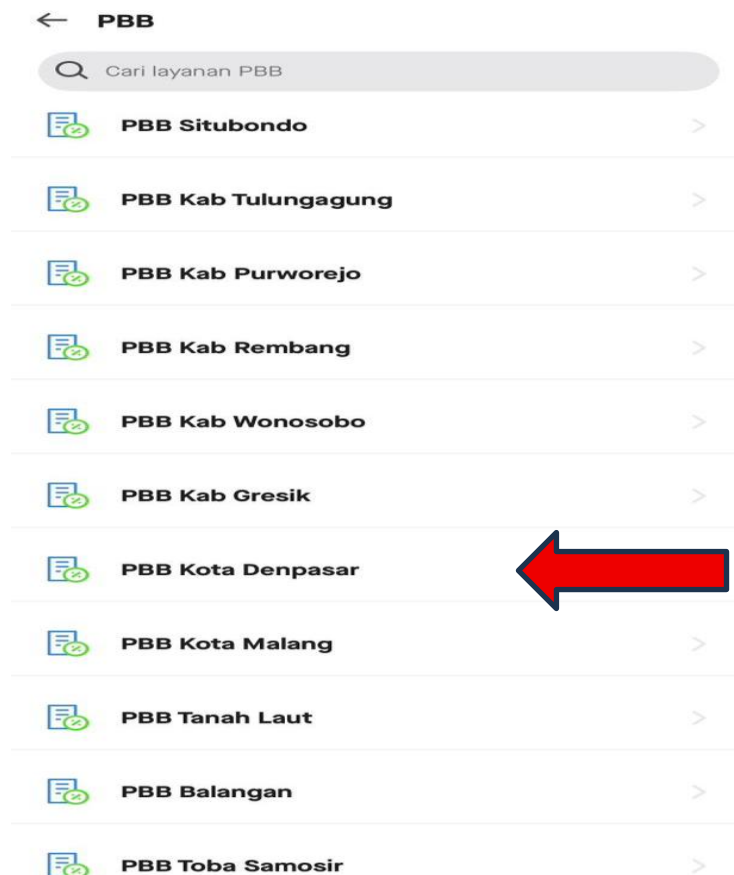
← PBB

Cari layanan PBB

PBB Situbondo

PBB Kab Tulungagung

PBB Kab Purworejo

PBB Kab Rembang

PBB Kab Wonosobo

PBB Kab Gresik

PBB Kota Denpasar

PBB Kota Malang

PBB Tanah Laut

PBB Balangan

PBB Toba Samosir